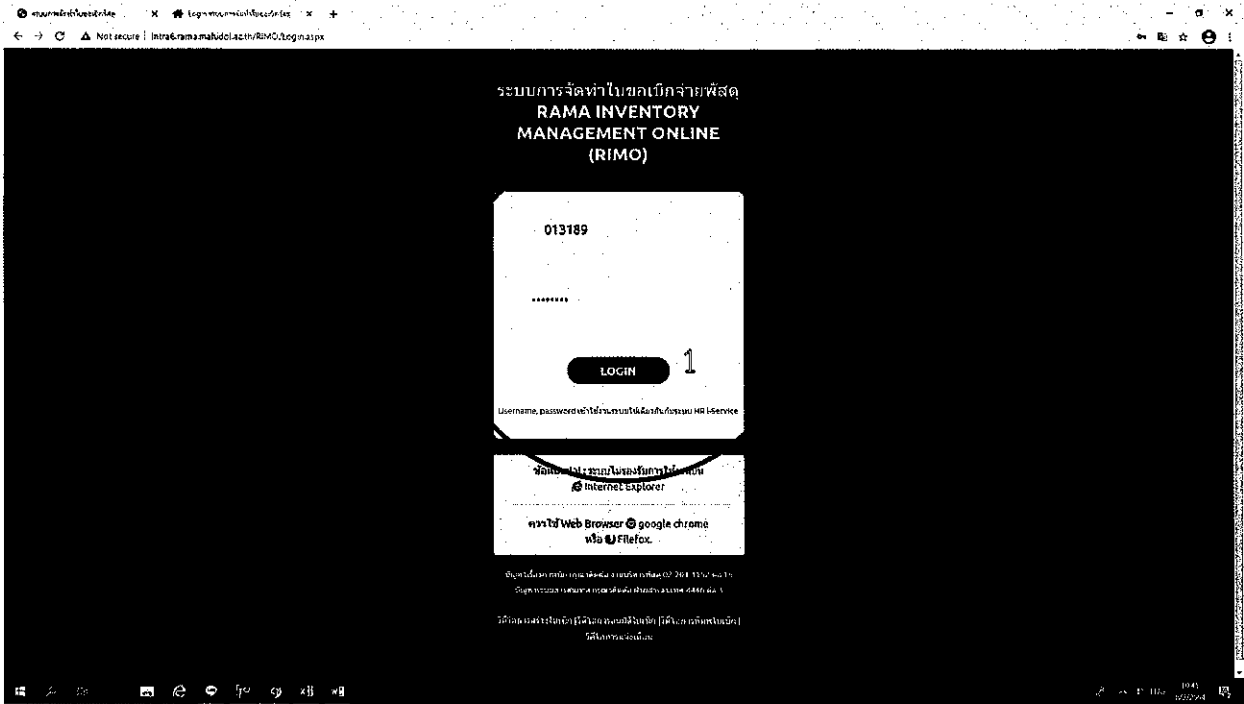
Not secure | intra6.rama.mahidol.ac.th/RIMO/Login.aspx

ระบบการจัดทำใบขอเบิกจ่ายพัสดุ
RAMA INVENTORY MANAGEMENT ONLINE (RIMO)

013189

••••••••

LOGIN 1

Username, password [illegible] HR i-Service

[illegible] Internet Explorer

ควรใช้ Web Browser google chrome หรือ Firefox.

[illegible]

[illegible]